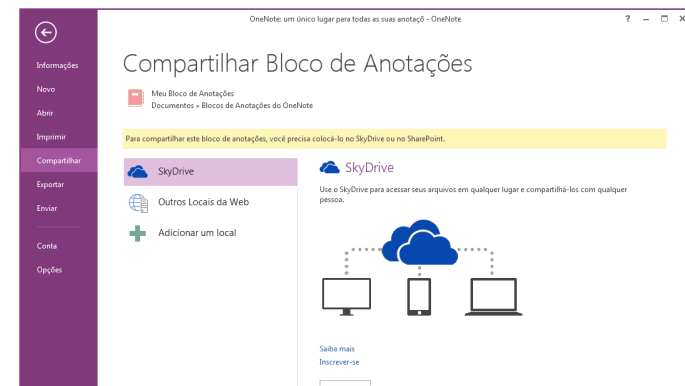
OneNote: um único lugar para todas as suas anotaçõ - OneNote

? – □ ×

Informações
Novo
Abrir
Imprimir
Compartilhar
Exportar
Enviar
Conta
Opções

Compartilhar Bloco de Anotações

Meu Bloco de Anotações
Documentos » Blocos de Anotações do OneNote

Para compartilhar este bloco de anotações, você precisa colocá-lo no SkyDrive ou no SharePoint.

SkyDrive
Outros Locais da Web
Adicionar um local

SkyDrive

Use o SkyDrive para acessar seus arquivos em qualquer lugar e compartilhá-los com qualquer pessoa.

Saiba mais
Inscrever-se